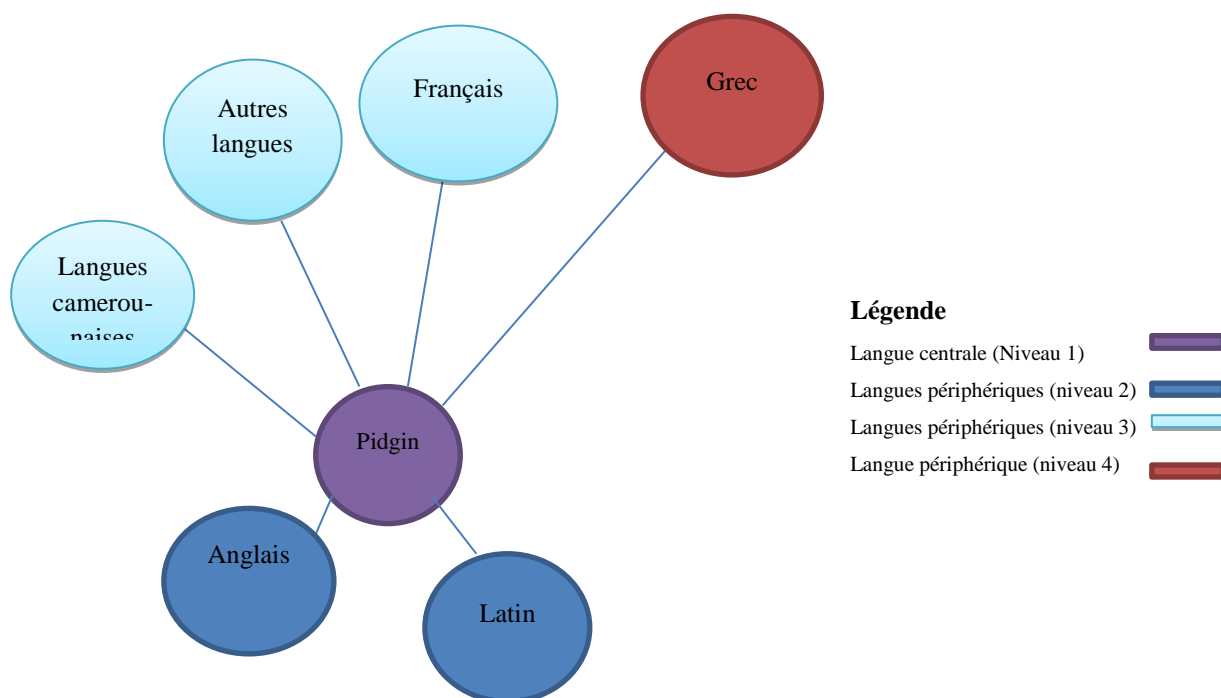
Autres langues

Français

Grec

Langues camerou-naises

Pidgin

Anglais

Latin

Légende

Langue centrale (Niveau 1)

Langues périphériques (niveau 2)

Langues périphériques (niveau 3)

Langue périphérique (niveau 4)